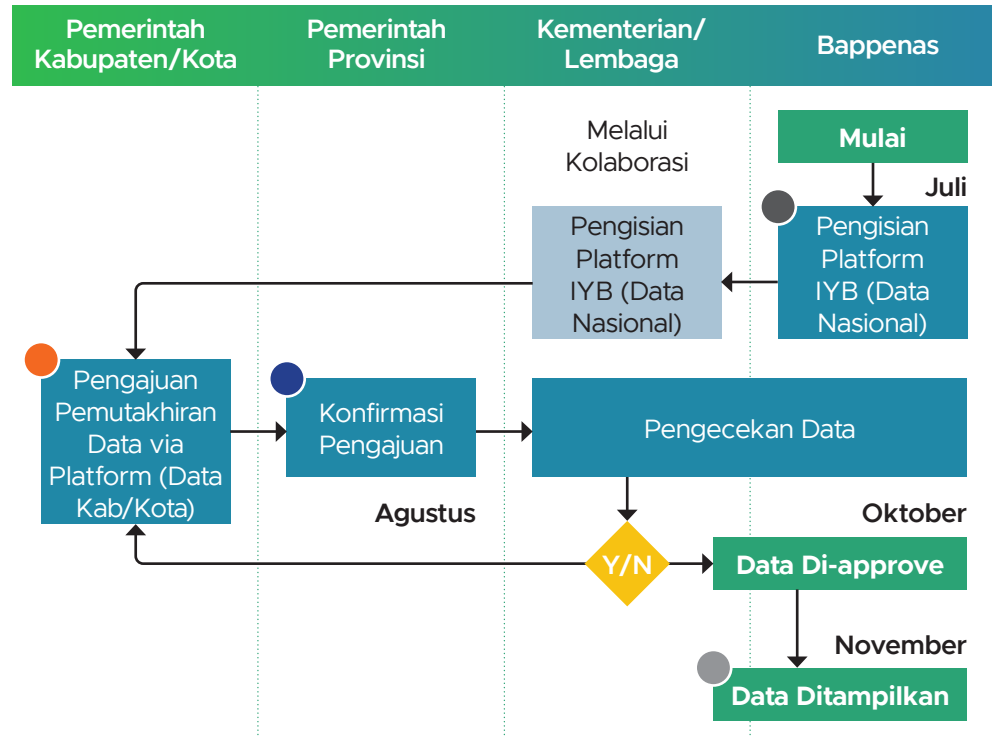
Pemerintah Kabupaten/Kota

Pemerintah Provinsi

Kementerian/ Lembaga

Bappenas

Melalui Kolaborasi

Mulai

Juli

Pengisian Platform IYB (Data Nasional)

Pengisian Platform IYB (Data Nasional)

Pengajuan Pemutakhiran Data via Platform (Data Kab/Kota)

Konfirmasi Pengajuan

Pengecekan Data

Agustus

Oktober

Y/N

Data Di-approve

November

Data Ditampilkan